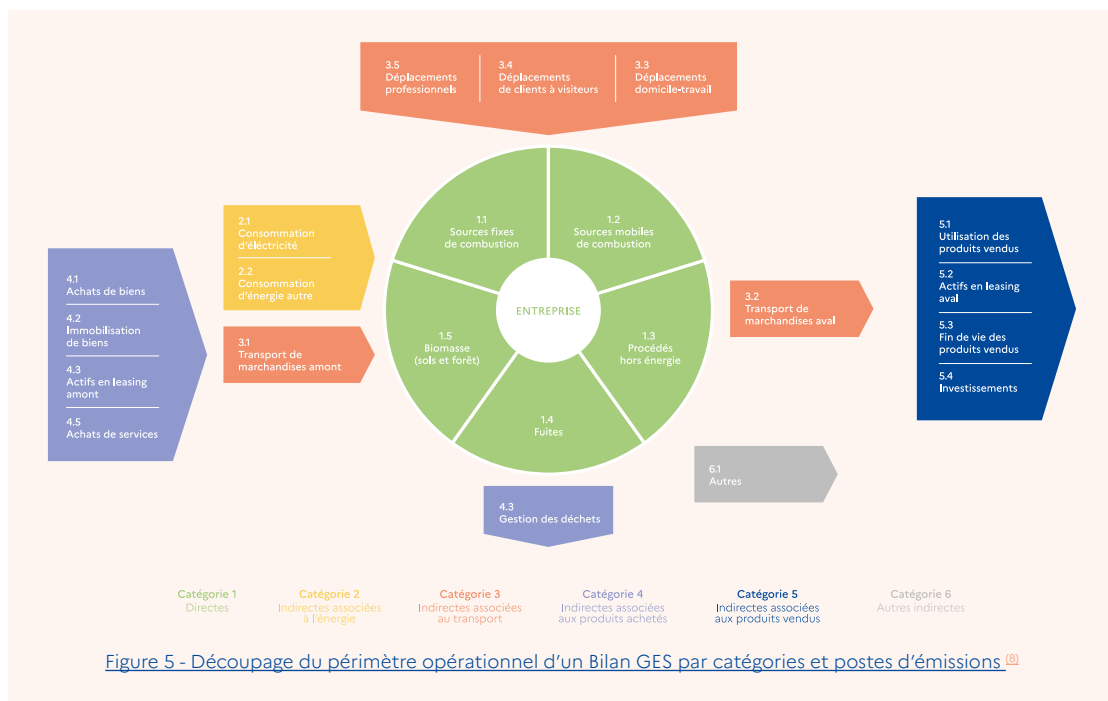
3.5
Déplacements professionnels

3.4
Déplacements de clients à visiteurs

3.3
Déplacements domicile-travail

2.1
Consommation d'éléctricité

2.2
Consommation d'énergie autre

3.1
Transport de marchandises amont

4.1
Achats de biens

4.2
Immobilisation de biens

4.3
Actifs en leasing amont

4.5
Achats de services

1.1
Sources fixes de combustion

1.2
Sources mobiles de combustion

ENTREPRISE

1.5
Biomasse (sols et forêt)

1.3
Procédés hors énergie

1.4
Fuites

4.3
Gestion des déchets

3.2
Transport de marchandises aval

6.1
Autres

5.1
Utilisation des produits vendus

5.2
Actifs en leasing aval

5.3
Fin de vie des produits vendus

5.4
Investissements

Catégorie 1
Directes

Catégorie 2
Indirectes associées à l'énergie

Catégorie 3
Indirectes associées au transport

Catégorie 4
Indirectes associées aux produits achetés

Catégorie 5
Indirectes associées aux produits vendus

Catégorie 6
Autres indirectes

Figure 5 - Découpage du périmètre opérationnel d'un Bilan GES par catégories et postes d'émissions (8)